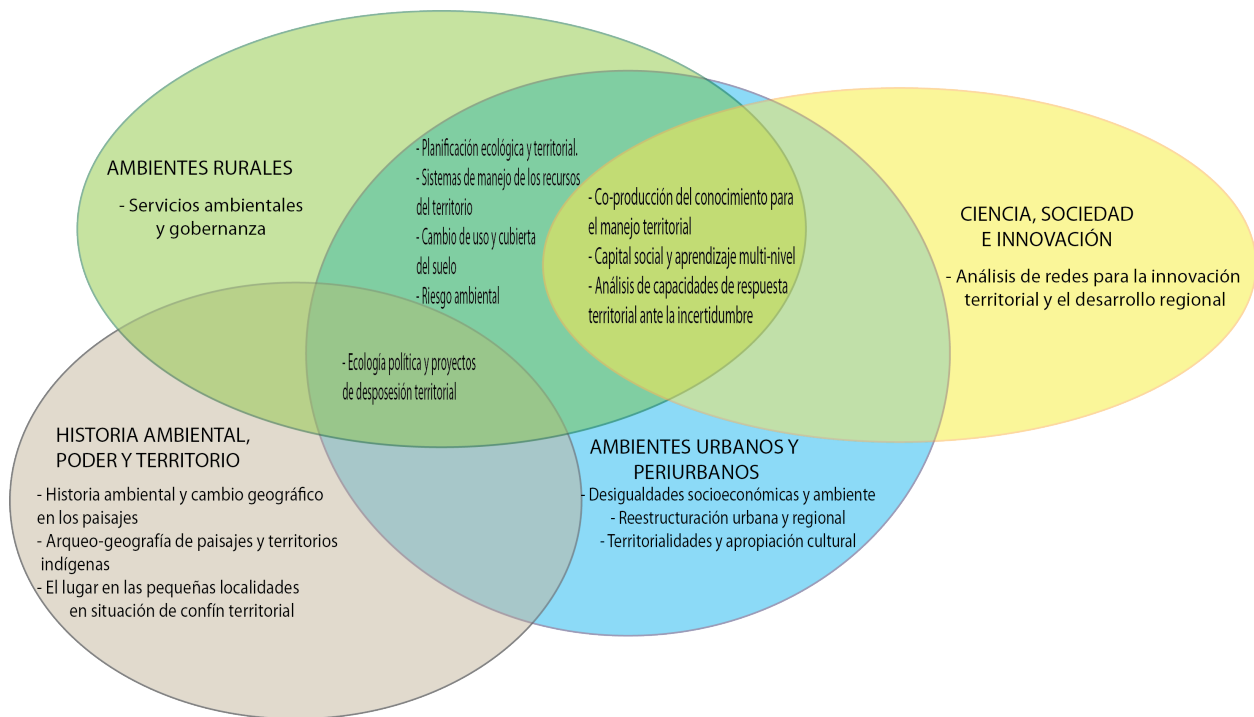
AMBIENTES RURALES
- Servicios ambientales y gobernanza

- Planificación ecológica y territorial.
- Sistemas de manejo de los recursos del territorio
- Cambio de uso y cubierta del suelo
- Riesgo ambiental

- Co-producción del conocimiento para el manejo territorial
- Capital social y aprendizaje multi-nivel
- Análisis de capacidades de respuesta territorial ante la incertidumbre

CIENCIA, SOCIEDAD E INNOVACIÓN
- Análisis de redes para la innovación territorial y el desarrollo regional

- Ecología política y proyectos de desposesión territorial

HISTORIA AMBIENTAL, PODER Y TERRITORIO
- Historia ambiental y cambio geográfico en los paisajes
- Arqueo-geografía de paisajes y territorios indígenas
- El lugar en las pequeñas localidades en situación de confín territorial

AMBIENTES URBANOS Y PERIURBANOS
- Desigualdades socioeconómicas y ambiente
- Reestructuración urbana y regional
- Territorialidades y apropiación cultural